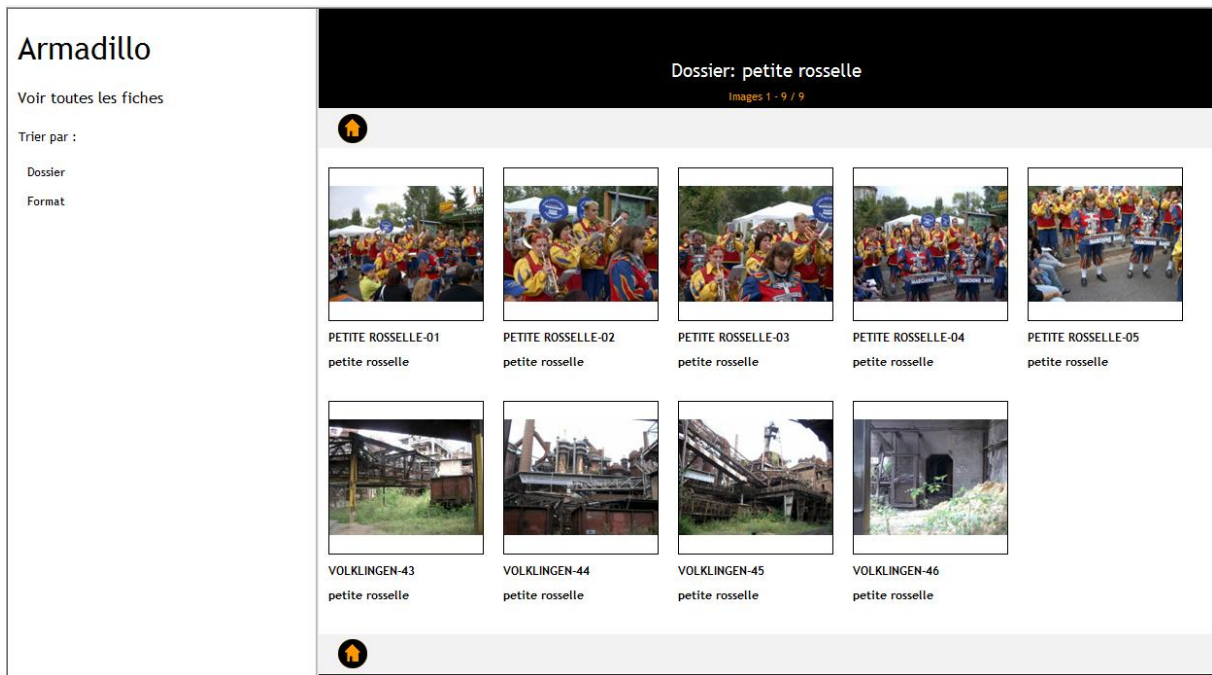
Armadillo

Voir toutes les fiches

Trier par :

Dossier

Format

Dossier: petite rosselle

Images 1 - 9 / 9

PETITE ROSSELLE-01
petite rosselle

PETITE ROSSELLE-02
petite rosselle

PETITE ROSSELLE-03
petite rosselle

PETITE ROSSELLE-04
petite rosselle

PETITE ROSSELLE-05
petite rosselle

VOLKLINGEN-43
petite rosselle

VOLKLINGEN-44
petite rosselle

VOLKLINGEN-45
petite rosselle

VOLKLINGEN-46
petite rosselle